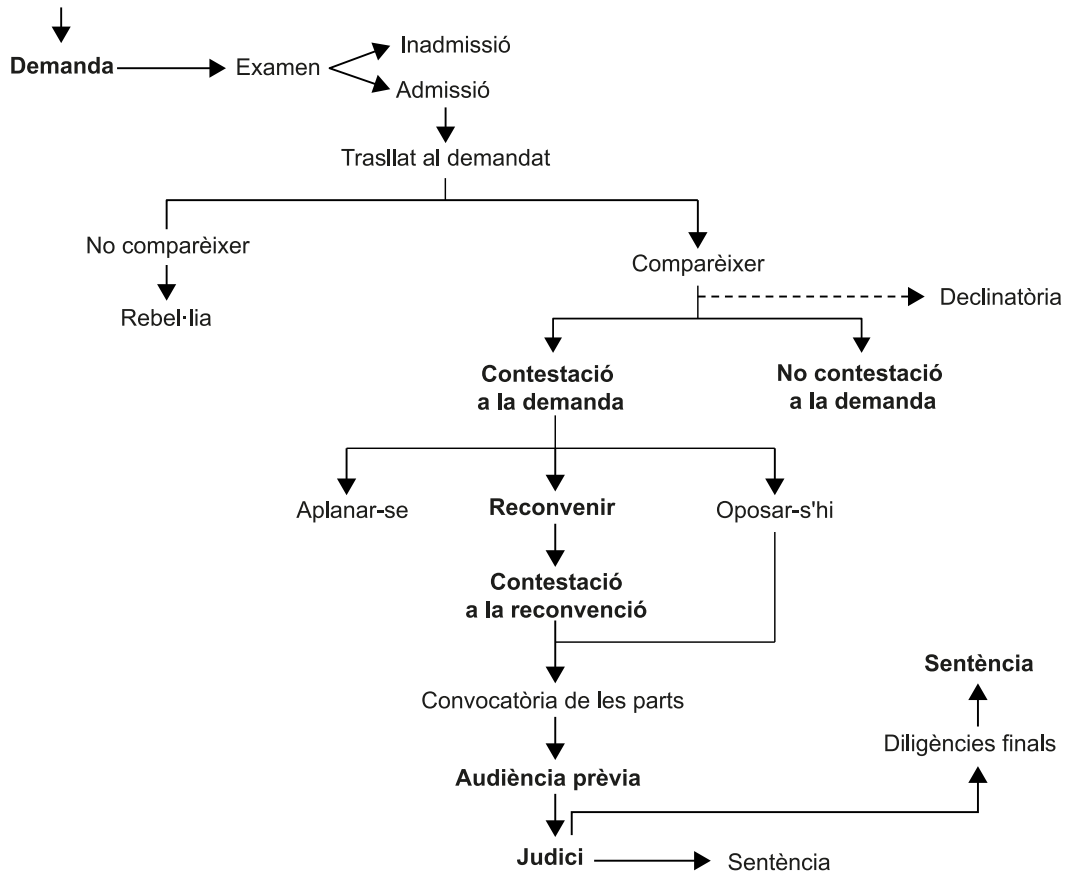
Demanda
Examen
Inadmissió
Admissió
Trasllat al demandat
No comparèixer
Rebel·lia
Comparèixer
Declinatòria
Contestació a la demanda
No contestació a la demanda
Aplanar-se
Reconvenir
Oposar-s'hi
Contestació a la reconvenció
Convocatòria de les parts
Audiència prèvia
Judici
Sentència
Diligències finals
Sentència